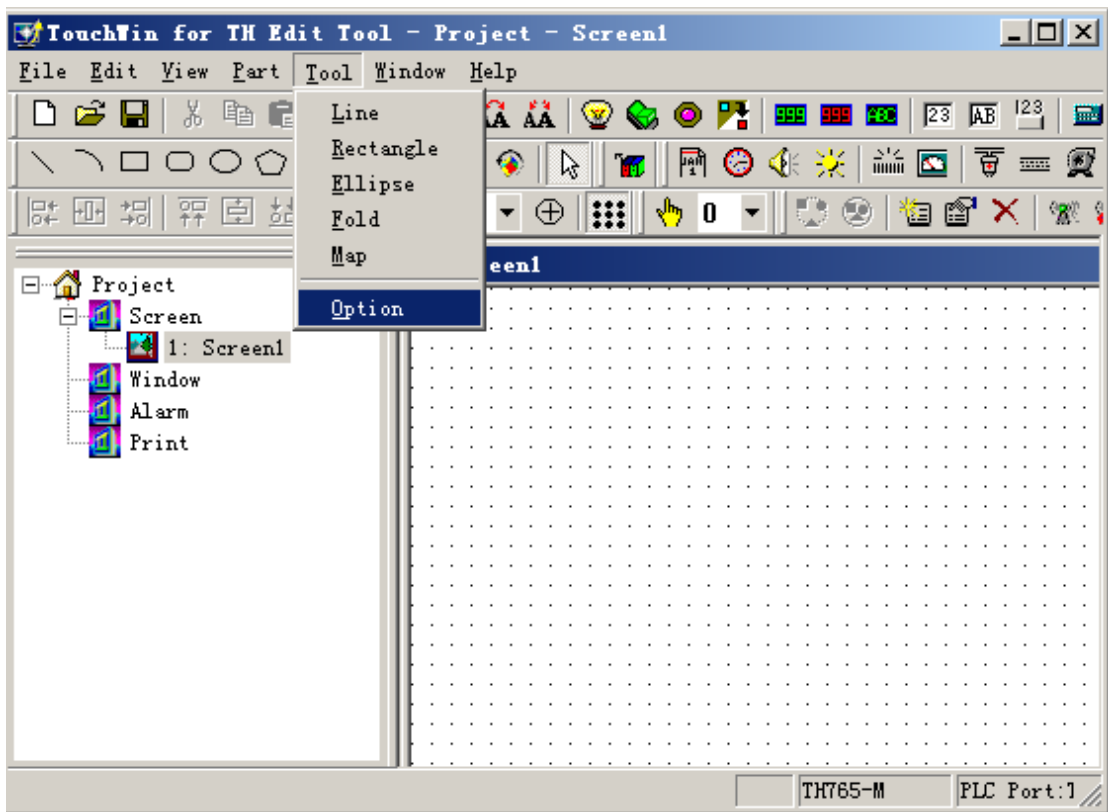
TouchWin for TH Edit Tool - Project - Screen1

File Edit View Part Tool Window Help

Line
Rectangle
Ellipse
Fold
Map
Option

999 999 ABC 23 AB 123

0

een1

Project
Screen
1: Screen1
Window
Alarm
Print

TH765-M
PLC Port:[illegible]